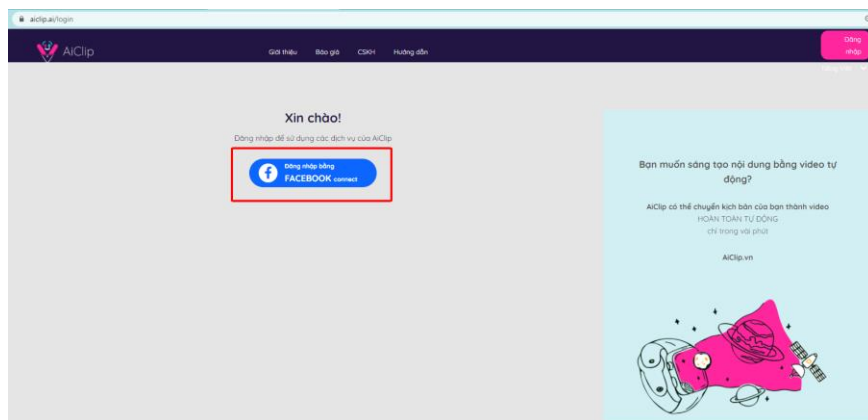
aiclip.ai/login

AiClip

Giới thiệu Báo giá CSKH Hướng dẫn

Đăng nhập

Xin chào!

Đăng nhập để sử dụng các dịch vụ của AiClip

Đăng nhập bằng FACEBOOK connect

Bạn muốn sáng tạo nội dung bằng video tự động?

AiClip có thể chuyển kịch bản của bạn thành video HOÀN TOÀN TỰ ĐỘNG chỉ trong vài phút

AiClip.vn